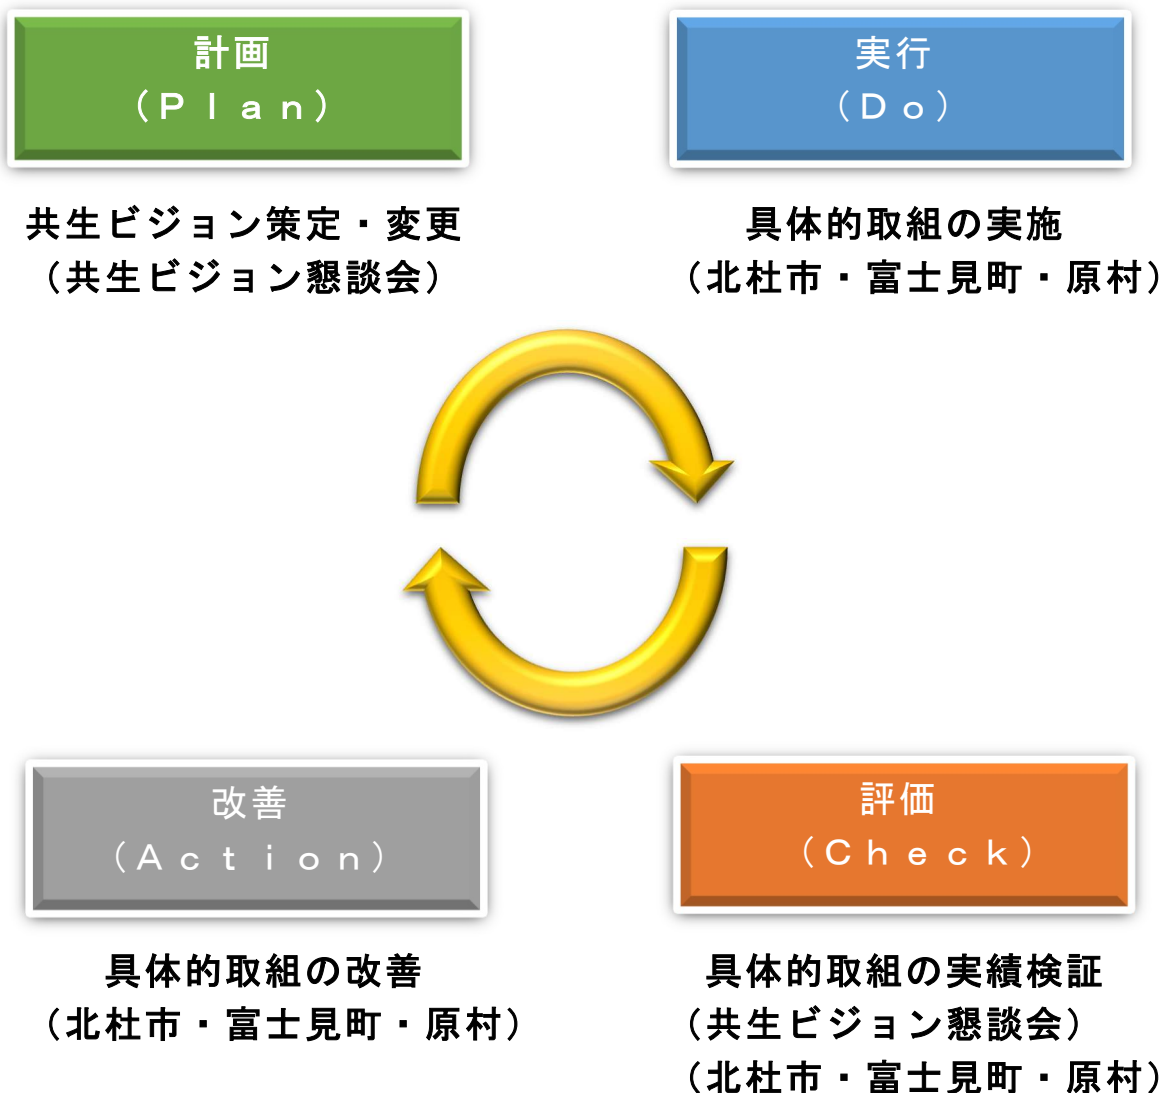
計画
（Ｐｌａｎ）

共生ビジョン策定・変更
（共生ビジョン懇談会）

実行
（Ｄｏ）

具体的取組の実施
（北杜市・富士見町・原村）

改善
（Ａｃｔｉｏｎ）

具体的取組の改善
（北杜市・富士見町・原村）

評価
（Ｃｈｅｃｋ）

具体的取組の実績検証
（共生ビジョン懇談会）
（北杜市・富士見町・原村）